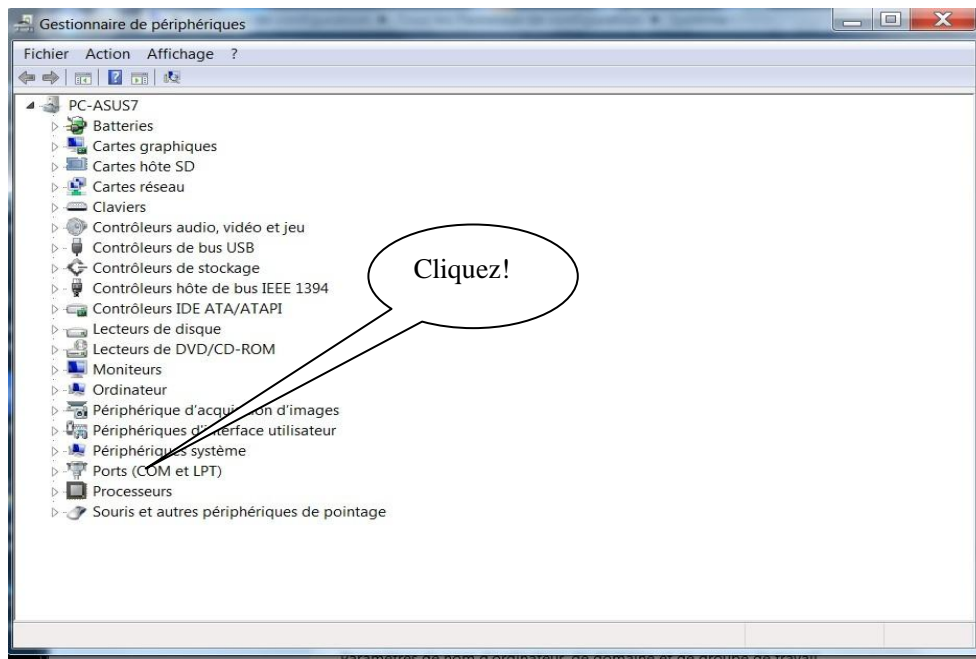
Gestionnaire de périphériques

Fichier Action Affichage ?

PC-ASUS7
Batteries
Cartes graphiques
Cartes hôte SD
Cartes réseau
Claviers
Contrôleurs audio, vidéo et jeu
Contrôleurs de bus USB
Contrôleurs de stockage
Contrôleurs hôte de bus IEEE 1394
Contrôleurs IDE ATA/ATAPI
Lecteurs de disque
Lecteurs de DVD/CD-ROM
Moniteurs
Ordinateur
Périphérique d'acqu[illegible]on d'images
Périphériques d'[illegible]erface utilisateur
Périphériques système
Ports (COM et LPT)
Processeurs
Souris et autres périphériques de pointage

Cliquez!

Paramètres de nom d'ordinateur, de domaine et de groupe de travail